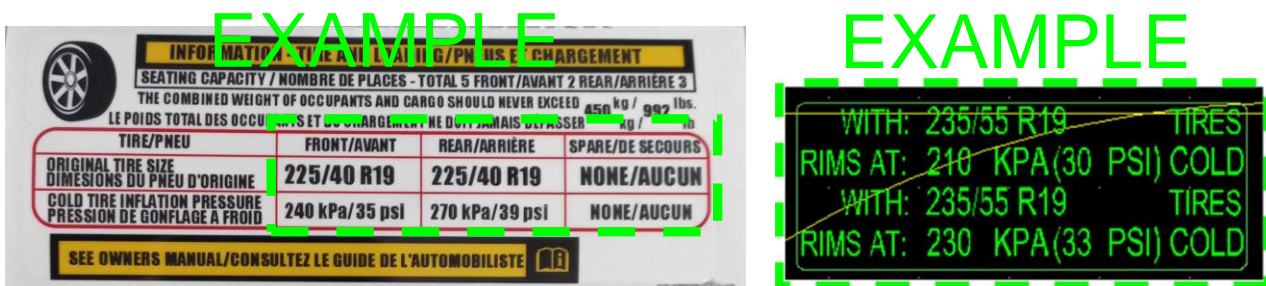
EXAMPLE

INFORMATI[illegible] TIRE AND LOADING/PNEUS ET CHARGEMENT

SEATING CAPACITY / NOMBRE DE PLACES - TOTAL 5 FRONT/AVANT 2 REAR/ARRIÈRE 3

THE COMBINED WEIGHT OF OCCUPANTS AND CARGO SHOULD NEVER EXCEED 450 kg / 992 lbs.
LE POIDS TOTAL DES OCCU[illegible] ET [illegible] CHARGEMENT NE DOIT JAMAIS DÉPASSER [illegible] kg / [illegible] lb

| TIRE/PNEU | FRONT/AVANT | REAR/ARRIÈRE | SPARE/DE SECOURS |
|---|---|---|---|
| ORIGINAL TIRE SIZE DIMESIONS DU PNEU D'ORIGINE | 225/40 R19 | 225/40 R19 | NONE/AUCUN |
| COLD TIRE INFLATION PRESSURE PRESSION DE GONFLAGE A FROID | 240 kPa/35 psi | 270 kPa/39 psi | NONE/AUCUN |

SEE OWNERS MANUAL/CONSULTEZ LE GUIDE DE L'AUTOMOBILISTE

EXAMPLE

WITH: 235/55 R19 TIRES
RIMS AT: 210 KPA(30 PSI) COLD
WITH: 235/55 R19 TIRES
RIMS AT: 230 KPA(33 PSI) COLD